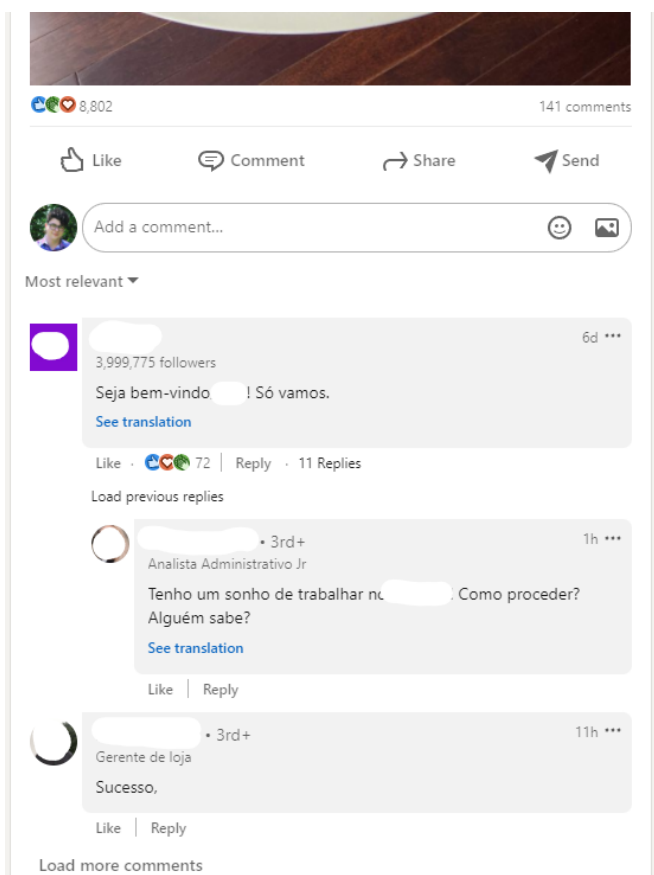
8,802

141 comments

Like

Comment

Share

Send

Add a comment...

Most relevant

6d •••

3,999,775 followers

Seja bem-vindo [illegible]! Só vamos.

See translation

Like · 72 | Reply · 11 Replies

Load previous replies

• 3rd+

1h •••

Analista Administrativo Jr

Tenho um sonho de trabalhar n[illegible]. Como proceder? Alguém sabe?

See translation

Like | Reply

• 3rd+

11h •••

Gerente de loja

Sucesso,

Like | Reply

Load more comments